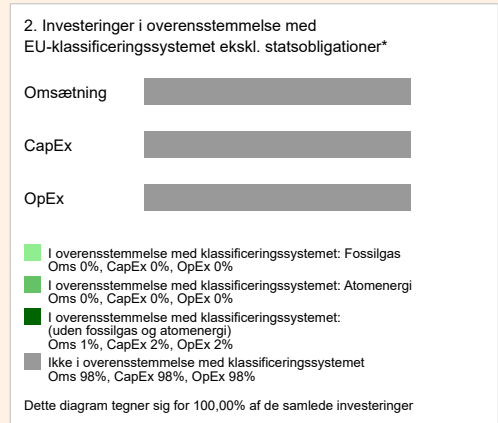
2. Investeringer i overensstemmelse med EU-klassificeringssystemet ekskl. statsobligationer*

Omsætning

CapEx

OpEx

I overensstemmelse med klassificeringssystemet: Fossilgas
Oms 0%, CapEx 0%, OpEx 0%

I overensstemmelse med klassificeringssystemet: Atomenergi
Oms 0%, CapEx 0%, OpEx 0%

I overensstemmelse med klassificeringssystemet: (uden fossilgas og atomenergi)
Oms 1%, CapEx 2%, OpEx 2%

Ikke i overensstemmelse med klassificeringssystemet
Oms 98%, CapEx 98%, OpEx 98%

Dette diagram tegner sig for 100,00% af de samlede investeringer